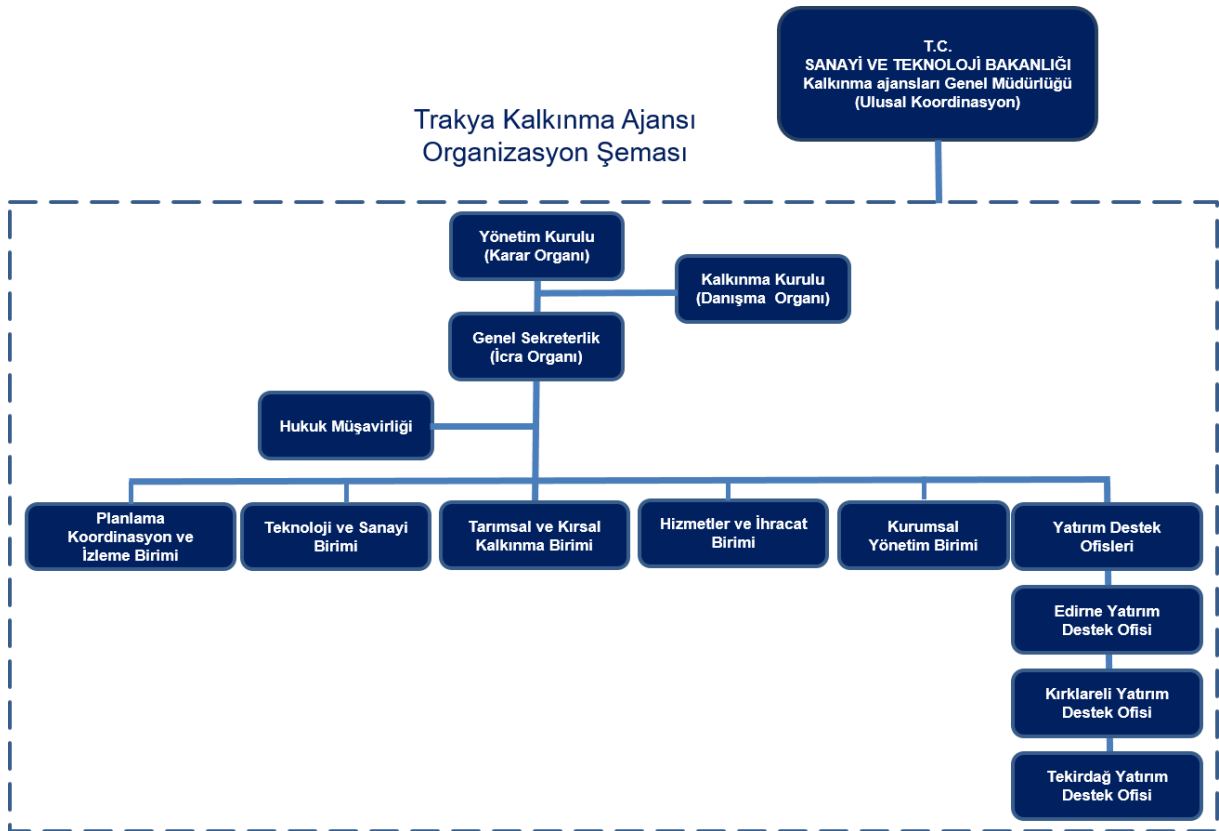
T.C.
SANAYİ VE TEKNOLOJİ BAKANLIĞI
Kalkınma ajansları Genel Müdürlüğü
(Ulusal Koordinasyon)

Trakya Kalkınma Ajansı
Organizasyon Şeması

Yönetim Kurulu
(Karar Organı)

Kalkınma Kurulu
(Danışma Organı)

Genel Sekreterlik
(İcra Organı)

Hukuk Müşavirliği

Planlama Koordinasyon ve İzleme Birimi

Teknoloji ve Sanayi Birimi

Tarımsal ve Kırsal Kalkınma Birimi

Hizmetler ve İhracat Birimi

Kurumsal Yönetim Birimi

Yatırım Destek Ofisleri

Edirne Yatırım Destek Ofisi

Kırklareli Yatırım Destek Ofisi

Tekirdağ Yatırım Destek Ofisi